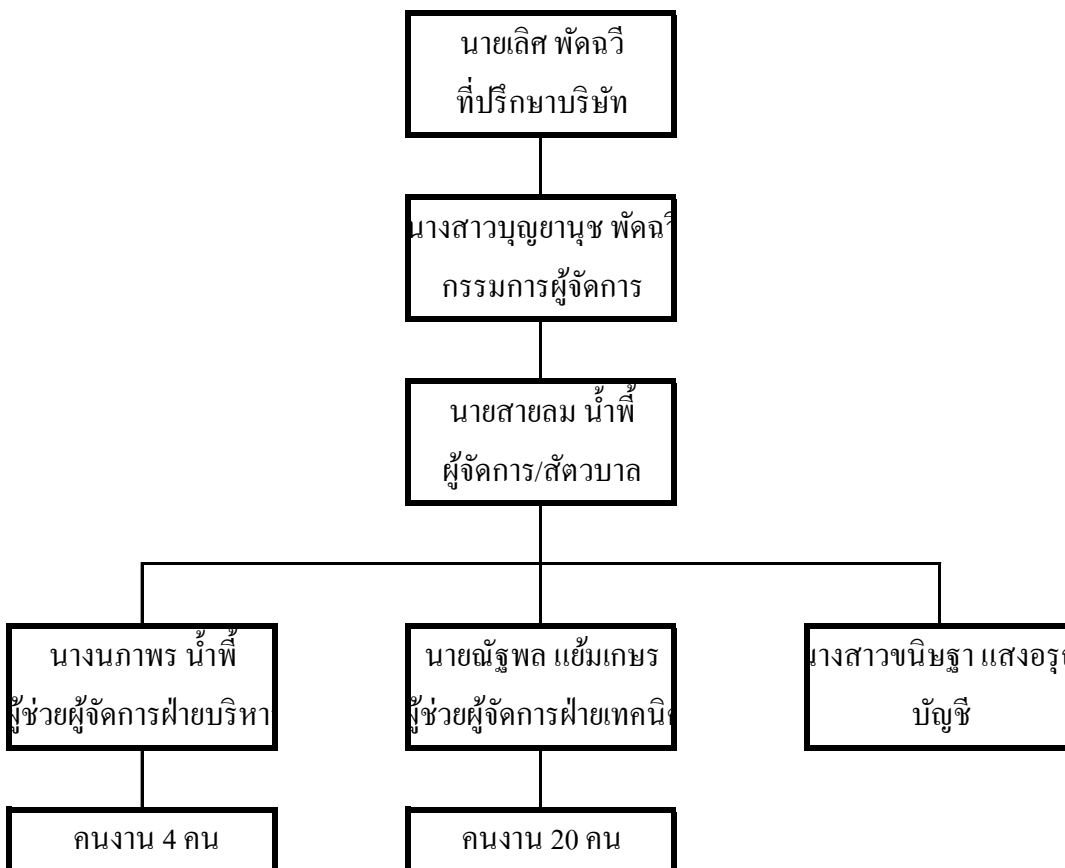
นายเลิศ พัดฉวี
ที่ปรึกษาบริษัท

นางสาวบุญยานุช พัดฉวี
กรรมการผู้จัดการ

นายสายลม น้ำพี้
ผู้จัดการ/สัตวบาล

นางนภาพร น้ำพี้
ผู้ช่วยผู้จัดการฝ่ายบริหา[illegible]

นายณัฐพล แย้มเกษร
ผู้ช่วยผู้จัดการฝ่ายเทคนิ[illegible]

นางสาวขนิษฐา แสงอรุ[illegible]
บัญชี

คนงาน 4 คน

คนงาน 20 คน